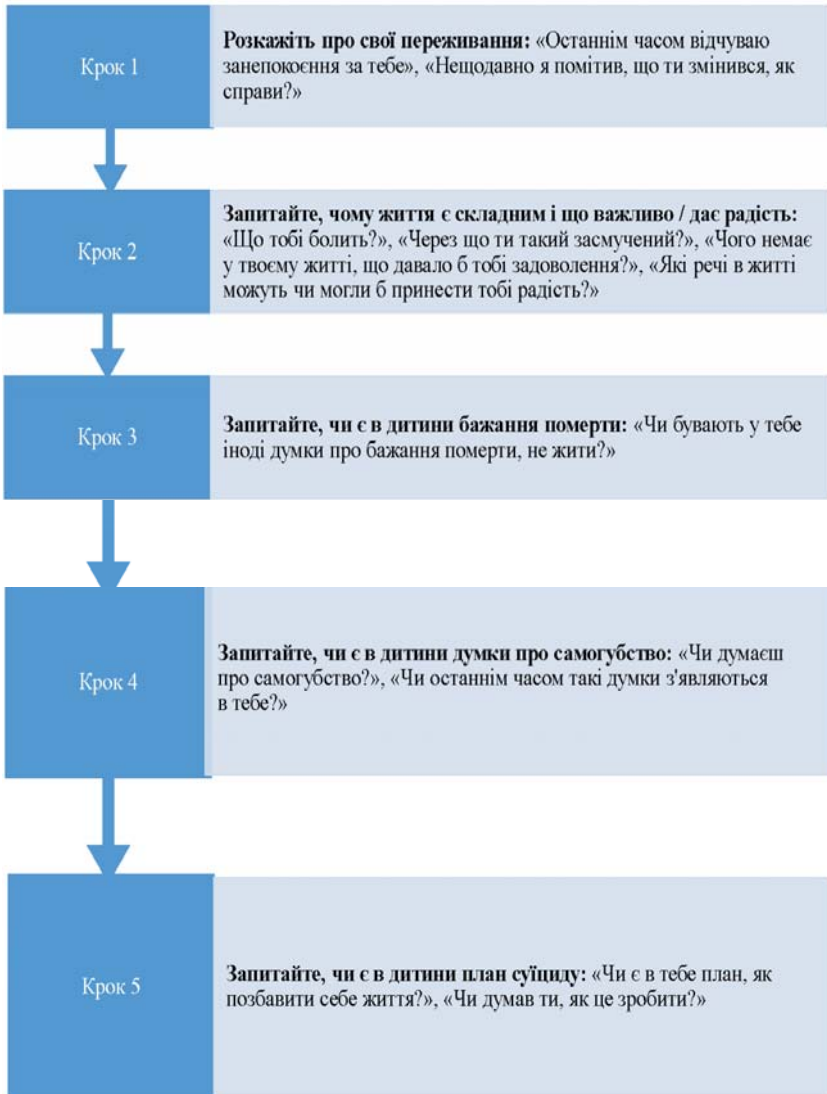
Крок 1

**Розкажіть про свої переживання:** «Останнім часом відчуваю занепокоєння за тебе», «Нещодавно я помітив, що ти змінився, як справи?»

Крок 2

**Запитайте, чому життя є складним і що важливо / дає радість:** «Що тобі болить?», «Через що ти такий засмучений?», «Чого немає у твоєму житті, що давало б тобі задоволення?», «Які речі в житті можуть чи могли б принести тобі радість?»

Крок 3

**Запитайте, чи є в дитини бажання померти:** «Чи бувають у тебе іноді думки про бажання померти, не жити?»

Крок 4

**Запитайте, чи є в дитини думки про самогубство:** «Чи думаєш про самогубство?», «Чи останнім часом такі думки з'являються в тебе?»

Крок 5

**Запитайте, чи є в дитини план суїциду:** «Чи є в тебе план, як позбавити себе життя?», «Чи думав ти, як це зробити?»